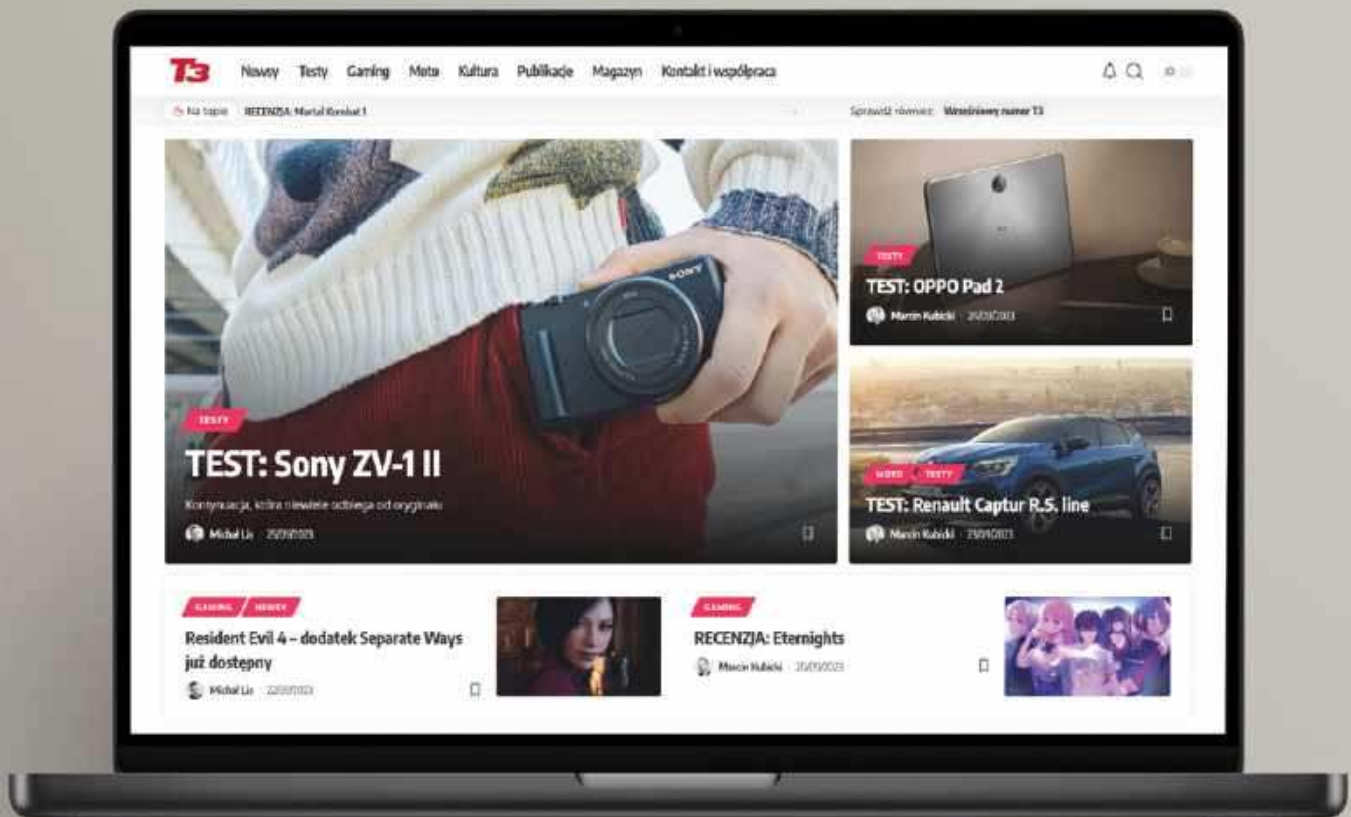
T3 Newsy Testy Gaming Moto Kultura Publikacje Magazyn Kontakt i współpraca

Na topie RECENZJA: Mortal Kombat 1

Sprawdź również: Wrześniowy numer T3

TESTY

TEST: Sony ZV-1 II

Kontynuacja, która niewiele odbiega od oryginału

Michał Lis · 25/09/2023

TESTY

TEST: OPPO Pad 2

Marcin Kubicki · 26/09/2023

MOTO TESTY

TEST: Renault Captur R.S. line

Marcin Kubicki · 25/09/2023

GAMING NEWSY

Resident Evil 4 – dodatek Separate Ways już dostępny

Michał Lis · 22/09/2023

GAMING

RECENZJA: Eternights

Marcin Kubicki · 20/09/2023